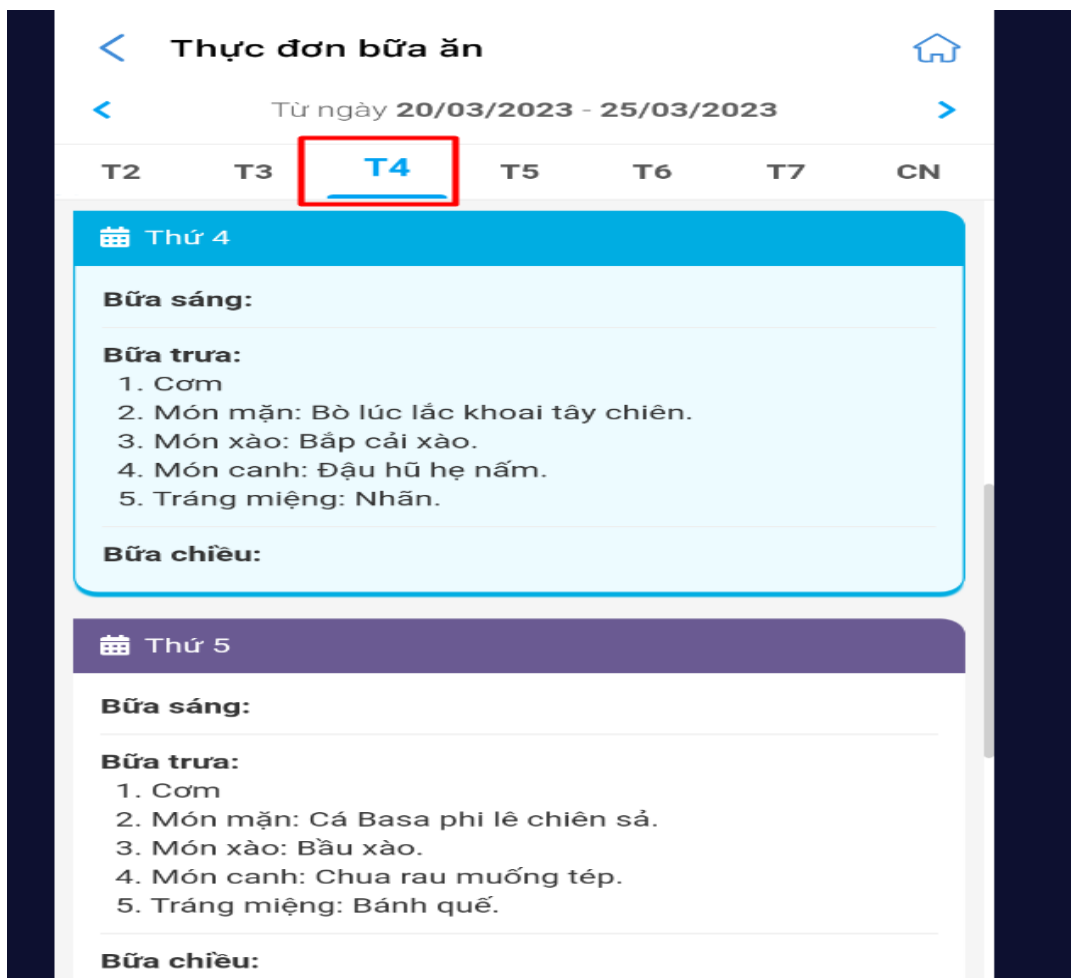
Thực đơn bữa ăn

Từ ngày 20/03/2023 - 25/03/2023

T2 T3 T4 T5 T6 T7 CN

Thứ 4

Bữa sáng:

Bữa trưa:
1. Cơm
2. Món mặn: Bò lúc lắc khoai tây chiên.
3. Món xào: Bắp cải xào.
4. Món canh: Đậu hũ hẹ nấm.
5. Tráng miệng: Nhãn.

Bữa chiều:

Thứ 5

Bữa sáng:

Bữa trưa:
1. Cơm
2. Món mặn: Cá Basa phi lê chiên sả.
3. Món xào: Bầu xào.
4. Món canh: Chua rau muống tép.
5. Tráng miệng: Bánh quế.

Bữa chiều: